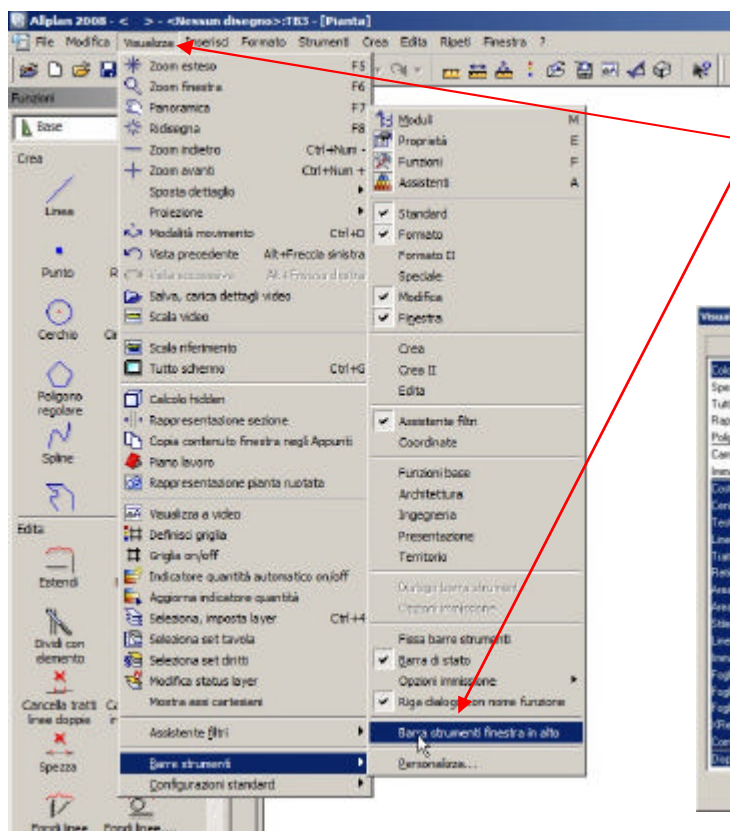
Allplan 2008 - < > - <Nessun disegno>:TB3 - [Pianta]

File Modifica Visualizza Inserisci Formato Strumenti Crea Edita Ripeti Finestra ?

Funzioni
Base
Crea
Linea
Punto
Cerchio
Poligono regolare
Spline
Edita
Estendi
Dividi con elemento
Cancella tratti linee doppie
Spezza
Fondi linee
Fondi linee...

Zoom esteso F5
Zoom finestra F6
Panoramica F7
Ridisegna F8
Zoom indietro Ctrl+Num -
Zoom avanti Ctrl+Num +
Sposta dettaglio
Proiezione
Modalità movimento Ctrl+O
Vista precedente Alt+Freccia sinistra
Vista successiva Alt+Freccia destra
Salva, carica dettagli video
Scala video
Scala riferimento
Tutto schermo Ctrl+G
Calcolo hidden
Rappresentazione sezione
Copia contenuto finestra negli Appunti
Piano lavoro
Rappresentazione pianta ruotata
Visualizza a video
Definisci griglia
Griglia on/off
Indicatore quantità automatico on/off
Aggiorna indicatore quantità
Seleziona, imposta layer Ctrl+4
Seleziona set tavola
Seleziona set diritti
Modifica status layer
Mostra assi cartesiani
Assistente filtri
Barre strumenti
Configurazioni standard

Moduli M
Proprietà E
Funzioni F
Assistenti A
Standard
Formato
Formato II
Speciale
Modifica
Finestra
Crea
Crea II
Edita
Assistente filtri
Coordinate
Funzioni base
Architettura
Ingegneria
Presentazione
Territorio
Dockaggio barre strumenti
Opzioni immissione
Fissa barre strumenti
Barra di stato
Opzioni immissione
Riga dialogo con nome funzione
Barra strumenti finestra in alto
Personalizza...

Visua
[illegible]